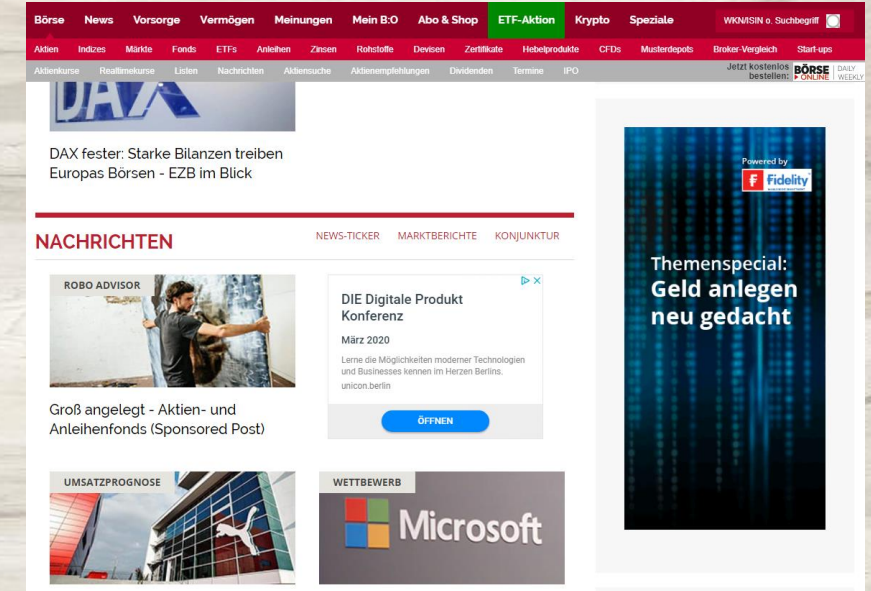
Börse News Vorsorge Vermögen Meinungen Mein B:O Abo & Shop ETF-Aktion Krypto Speziale WKN/ISIN o. Suchbegriff

Aktien Indizes Märkte Fonds ETFs Anleihen Zinsen Rohstoffe Devisen Zertifikate Hebelprodukte CFDs Musterdepots Broker-Vergleich Start-ups

Aktienkurse Realtimekurse Listen Nachrichten Aktiensuche Aktienempfehlungen Dividenden Termine IPO

Jetzt kostenlos bestellen: BÖRSE ONLINE DAILY WEEKLY

DAX

DAX fester: Starke Bilanzen treiben Europas Börsen - EZB im Blick

NACHRICHTEN

NEWS-TICKER MARKTBERICHTE KONJUNKTUR

ROBO ADVISOR

Groß angelegt - Aktien- und Anleihenfonds (Sponsored Post)

DIE Digitale Produkt Konferenz

März 2020

Lerne die Möglichkeiten moderner Technologien und Businesses kennen im Herzen Berlins.

unicon.berlin

ÖFFNEN

UMSATZPROGNOSE

WETTBEWERB

Microsoft

Powered by

Fidelity

Themenspecial: Geld anlegen neu gedacht